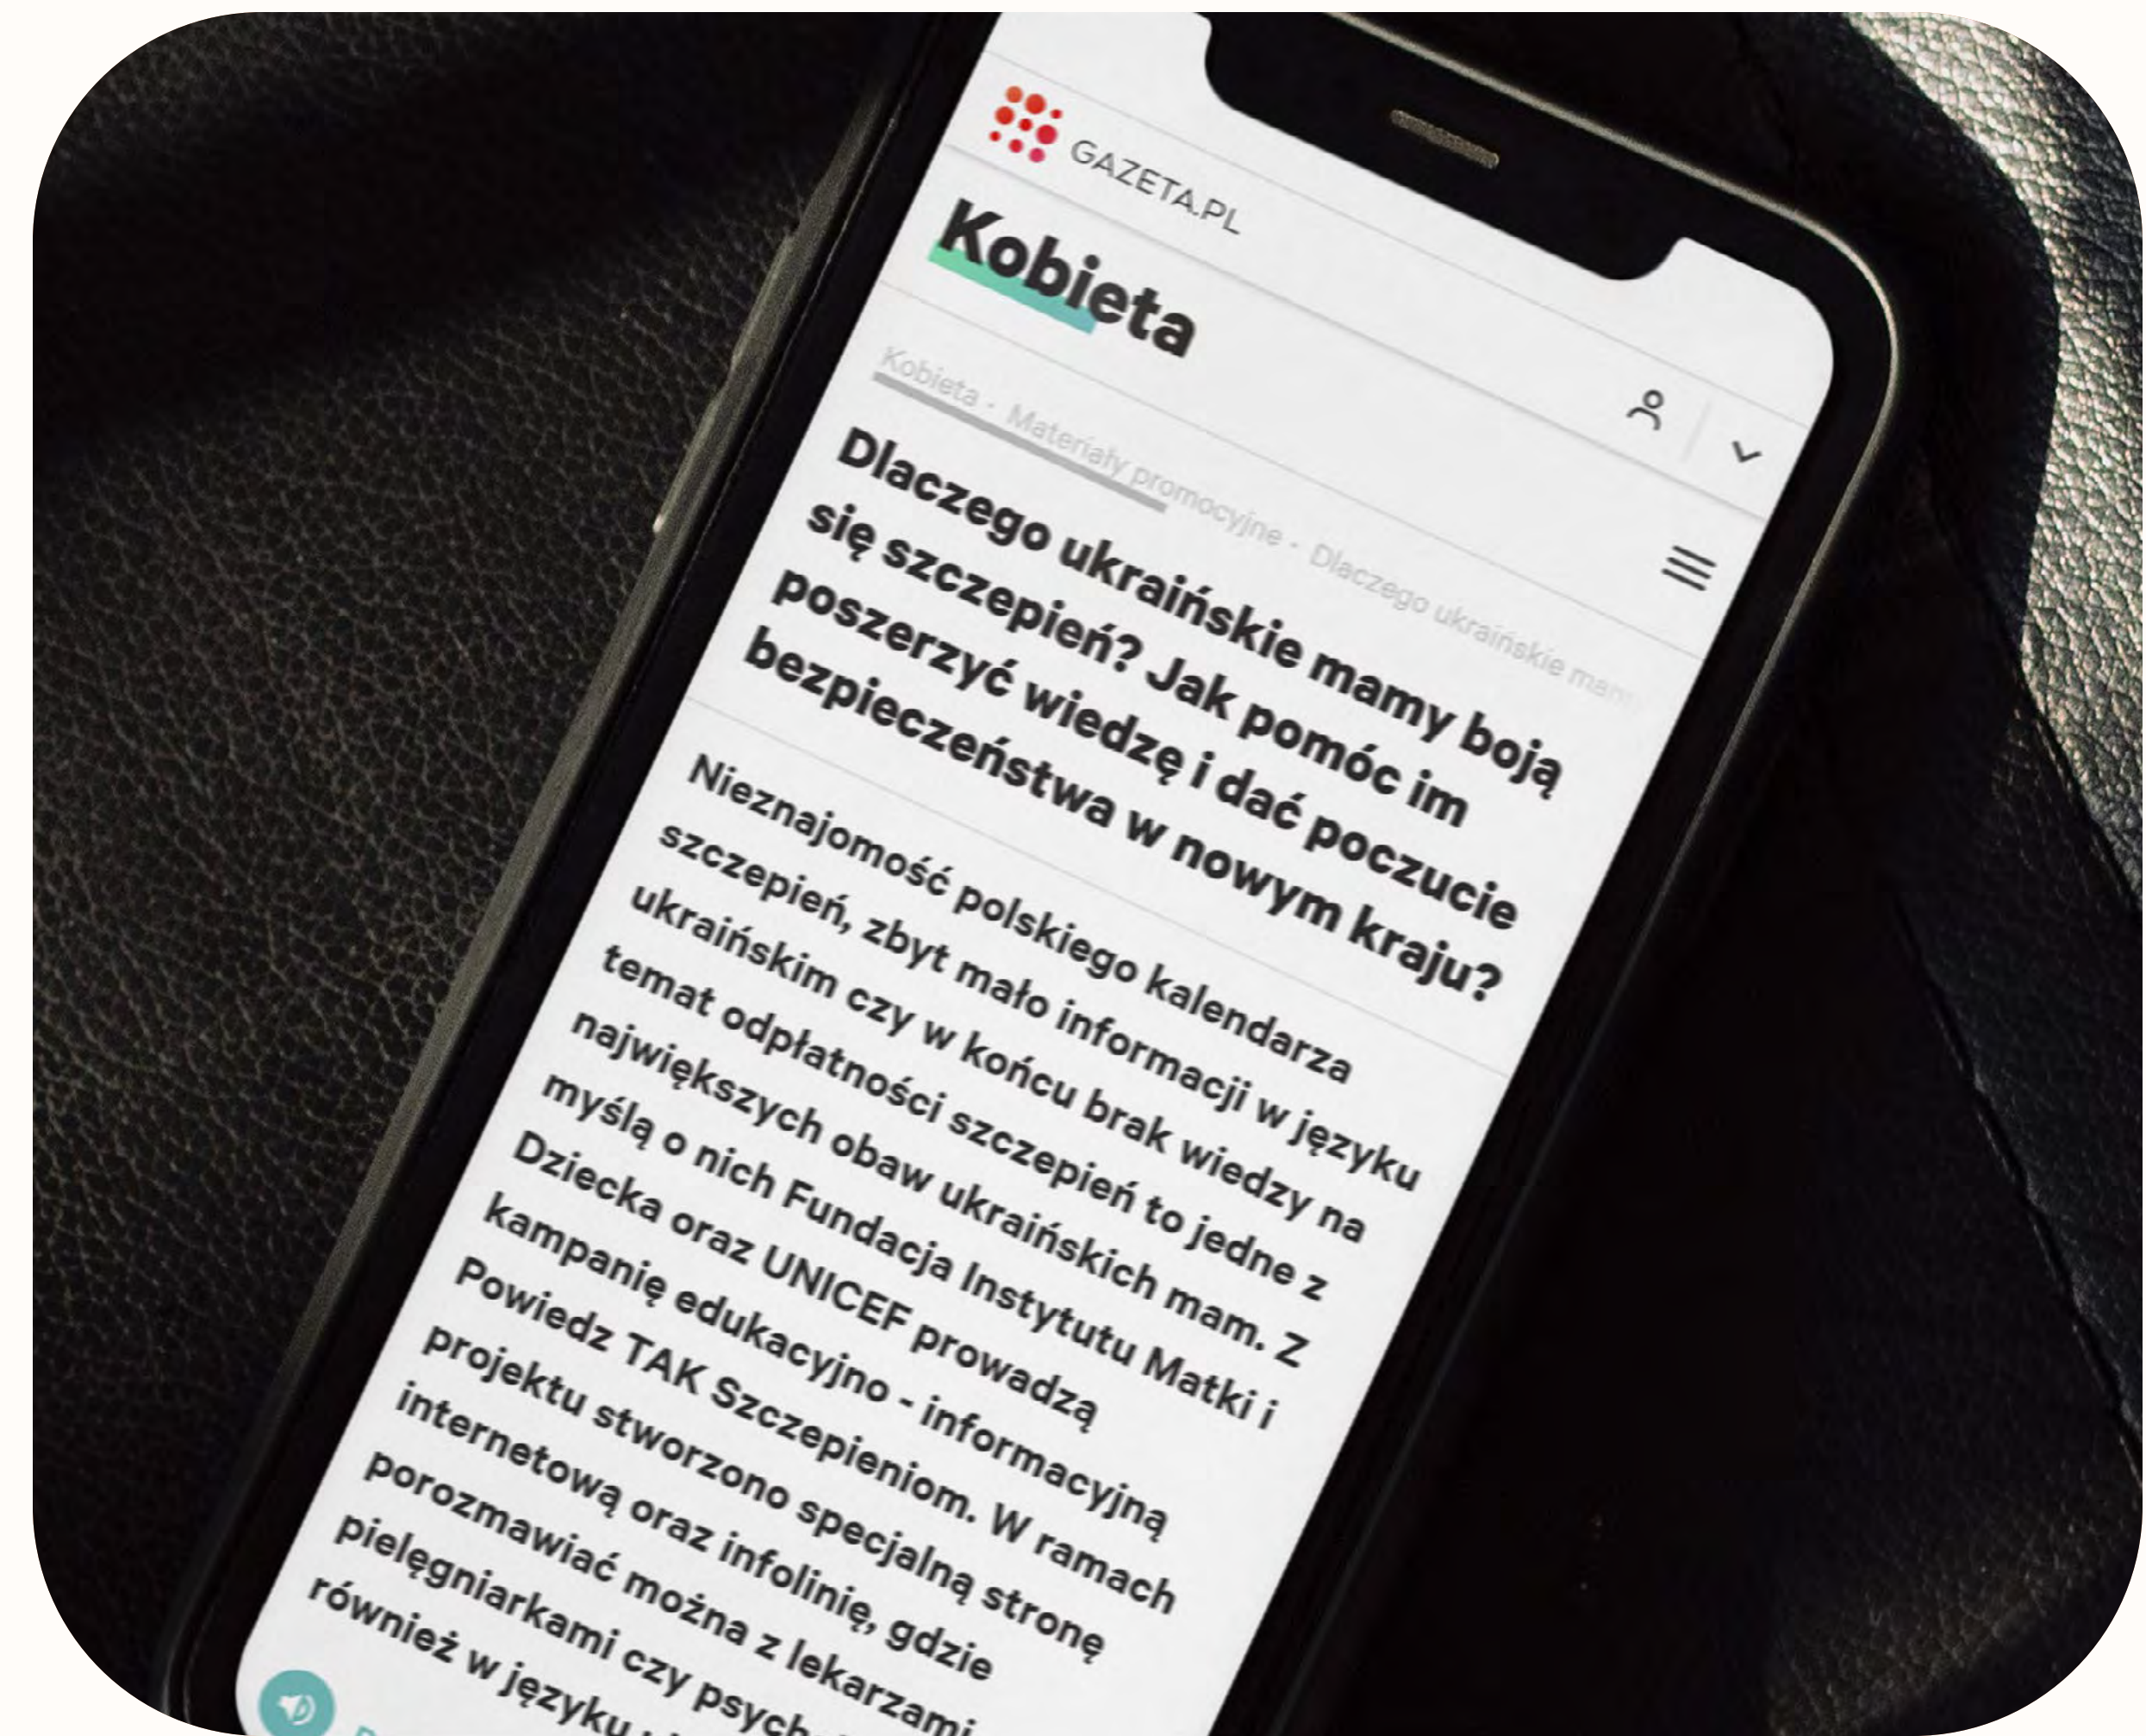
GAZETA.PL

Kobieta

Kobieta · Materiały promocyjne · Dlaczego ukraińskie mamy

Dlaczego ukraińskie mamy boją się szczepień? Jak pomóc im poszerzyć wiedzę i dać poczucie bezpieczeństwa w nowym kraju?

Nieznajomość polskiego kalendarza szczepień, zbyt mało informacji w języku ukraińskim czy w końcu brak wiedzy na temat odpłatności szczepień to jedne z największych obaw ukraińskich mam. Z myślą o nich Fundacja Instytutu Matki i Dziecka oraz UNICEF prowadzą kampanię edukacyjno - informacyjną Powiedz TAK Szczepieniom. W ramach projektu stworzono specjalną stronę internetową oraz infolinię, gdzie porozmawiać można z lekarzami, pielęgniarkami czy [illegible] również w języku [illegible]